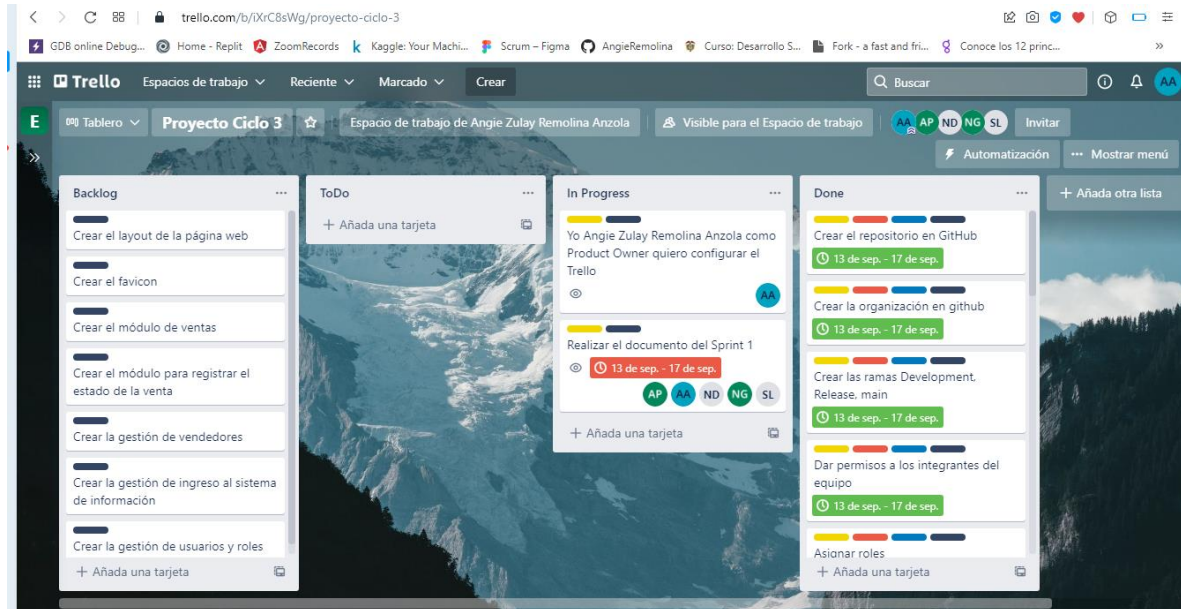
trello.com/b/iXrC8sWg/proyecto-ciclo-3

GDB online Debug... Home - Replit ZoomRecords Kaggle: Your Machi... Scrum – Figma AngieRemolina Curso: Desarrollo S... Fork - a fast and fri... Conoce los 12 princ...

Trello Espacios de trabajo Reciente Marcado Crear Buscar AA

E Tablero Proyecto Ciclo 3 Espacio de trabajo de Angie Zulay Remolina Anzola Visible para el Espacio de trabajo AA AP ND NG SL Invitar

Automatización ··· Mostrar menú

Backlog ···
Crear el layout de la página web
Crear el favicon
Crear el módulo de ventas
Crear el módulo para registrar el estado de la venta
Crear la gestión de vendedores
Crear la gestión de ingreso al sistema de información
Crear la gestión de usuarios y roles
+ Añada una tarjeta

ToDo ···
+ Añada una tarjeta

In Progress ···
Yo Angie Zulay Remolina Anzola como Product Owner quiero configurar el Trello
AA
Realizar el documento del Sprint 1
13 de sep. - 17 de sep.
AP AA ND NG SL
+ Añada una tarjeta

Done ···
Crear el repositorio en GitHub
13 de sep. - 17 de sep.
Crear la organización en github
13 de sep. - 17 de sep.
Crear las ramas Development, Release, main
13 de sep. - 17 de sep.
Dar permisos a los integrantes del equipo
13 de sep. - 17 de sep.
Asignar roles
+ Añada una tarjeta

+ Añada otra lista